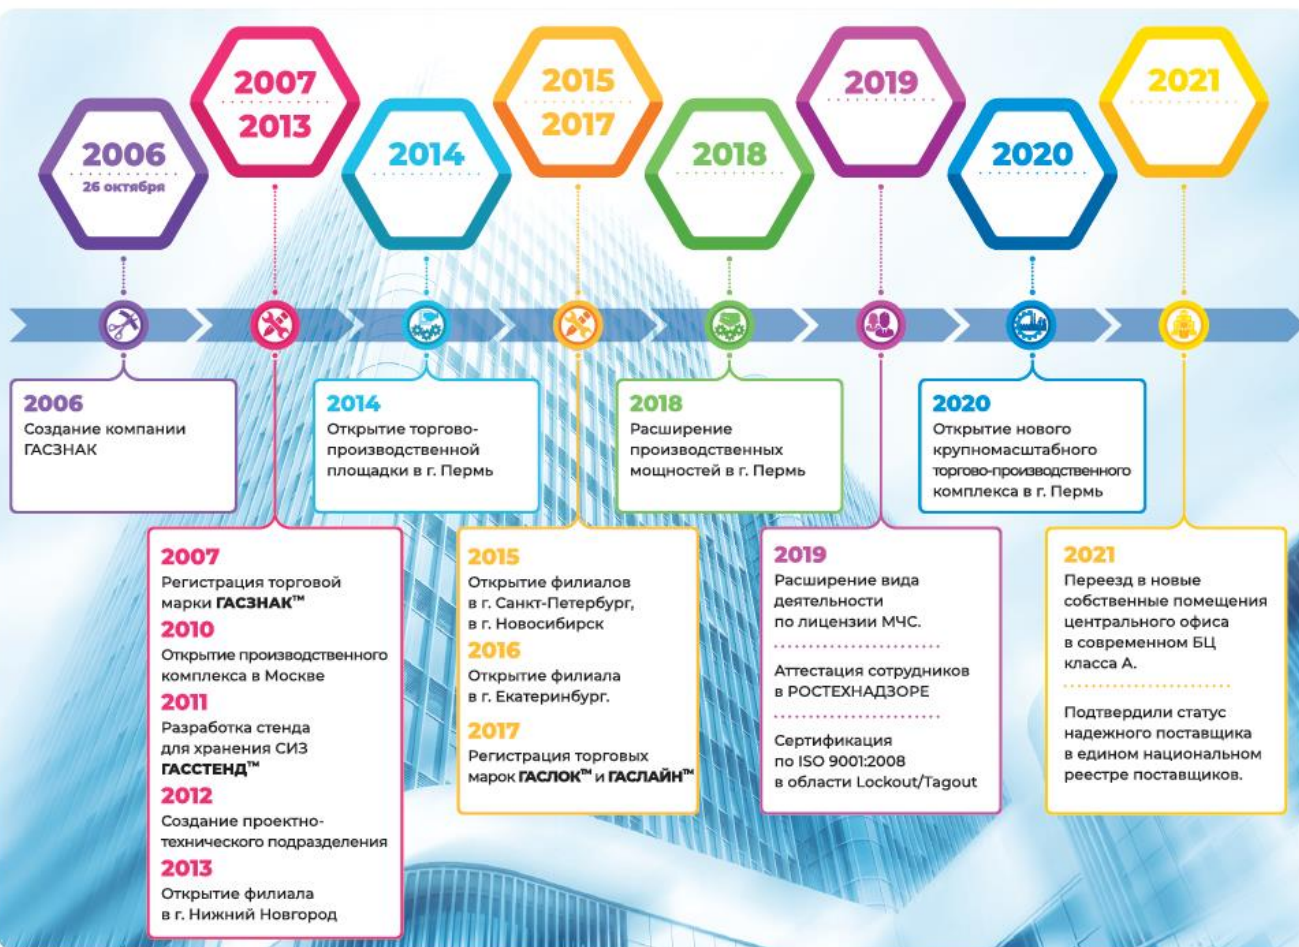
2006
26 октября

2007
2013

2014

2015
2017

2018

2019

2020

2021

2006
Создание компании ГАСЗНАК

2014
Открытие торгово-производственной площадки в г. Пермь

2018
Расширение производственных мощностей в г. Пермь

2020
Открытие нового крупномасштабного торгово-производственного комплекса в г. Пермь

2007
Регистрация торговой марки ГАСЗНАК™
2010
Открытие производственного комплекса в Москве
2011
Разработка стенда для хранения СИЗ ГАССТЕНД™
2012
Создание проектно-технического подразделения
2013
Открытие филиала в г. Нижний Новгород

2015
Открытие филиалов в г. Санкт-Петербург, в г. Новосибирск
2016
Открытие филиала в г. Екатеринбург.
2017
Регистрация торговых марок ГАСЛОК™ и ГАСЛАЙН™

2019
Расширение вида деятельности по лицензии МЧС.

Аттестация сотрудников в РОСТЕХНАДЗОРЕ

Сертификация по ISO 9001:2008 в области Lockout/Tagout

2021
Переезд в новые собственные помещения центрального офиса в современном БЦ класса А.

Подтвердили статус надежного поставщика в едином национальном реестре поставщиков.